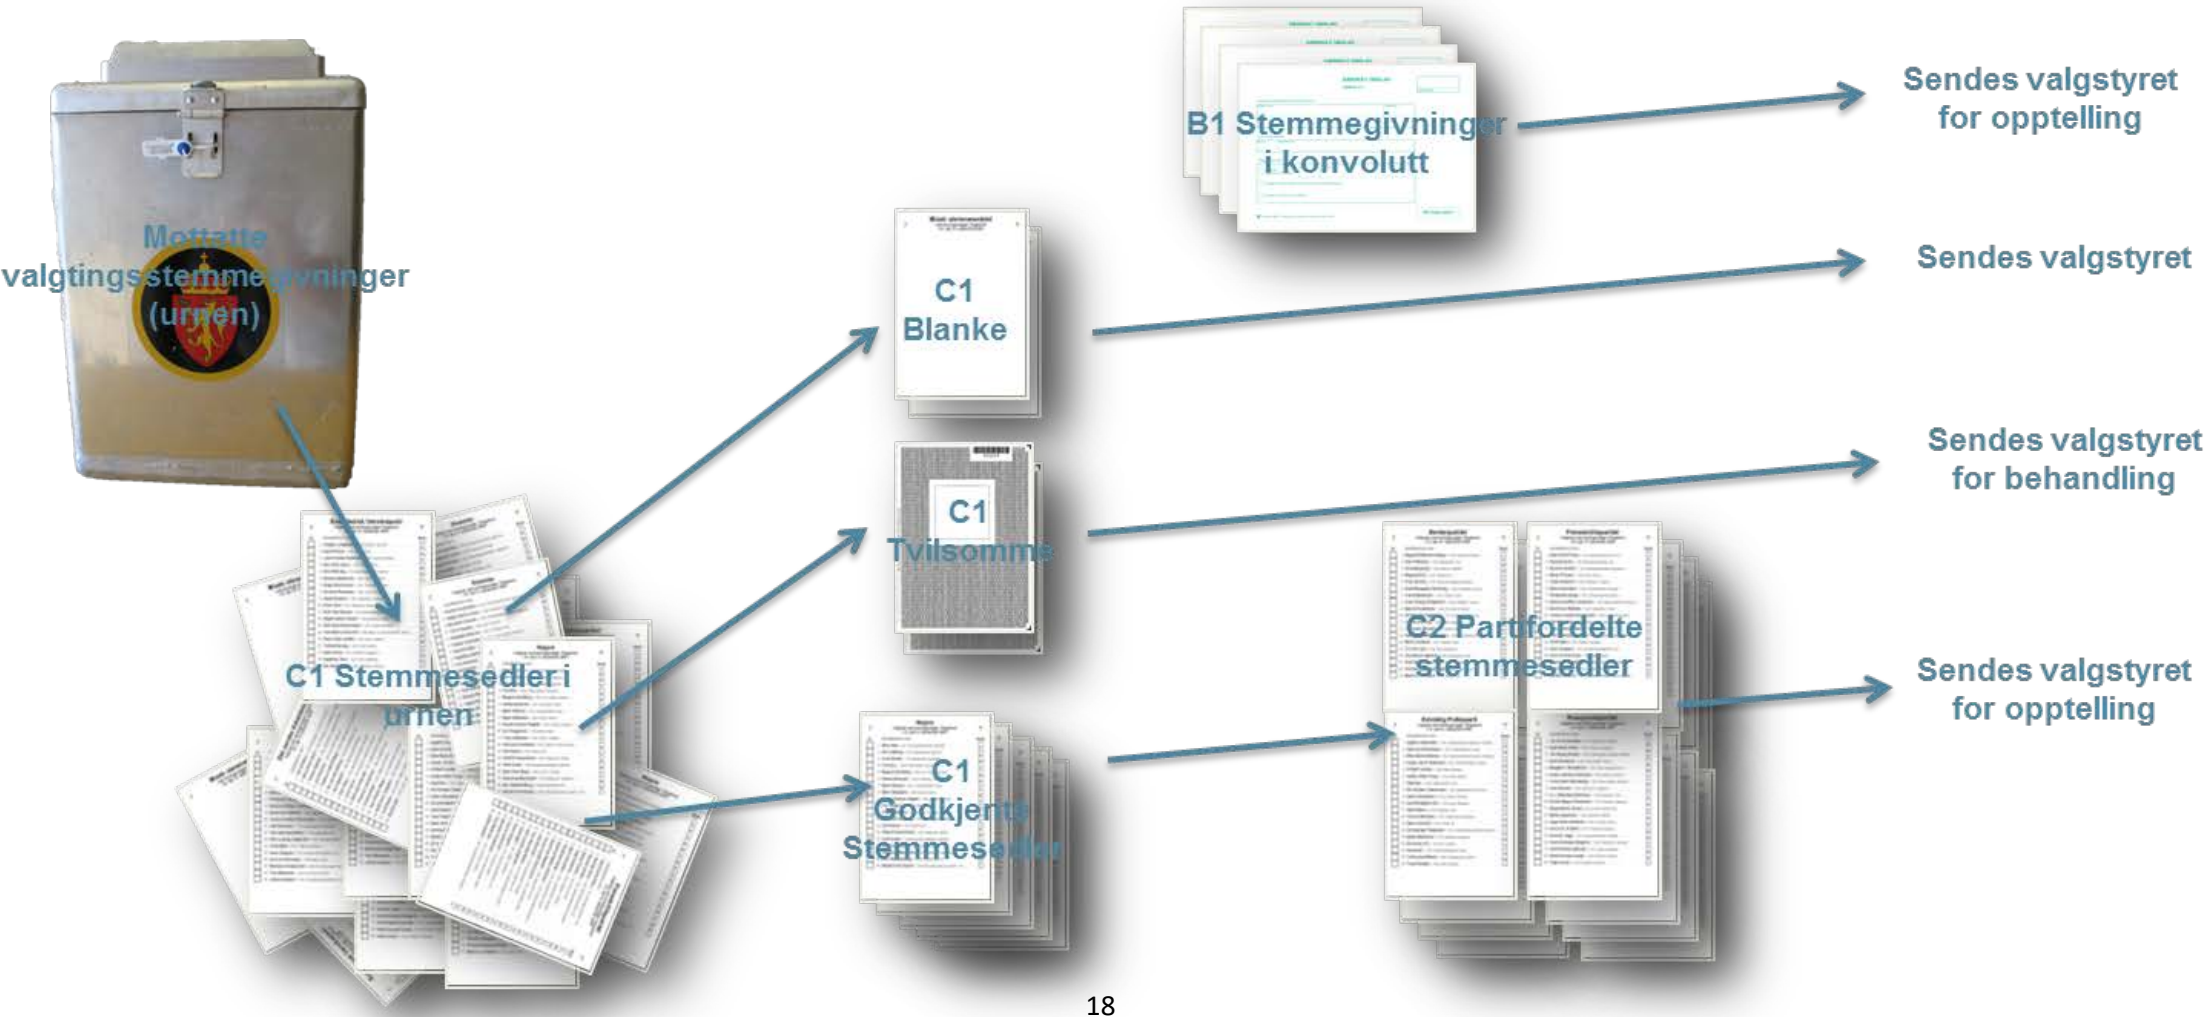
Mottatte valgtingsstemmegivninger (urnen)

B1 Stemmegivninger i konvolutt

Sendes valgstyret for opptelling

C1 Blanke

Sendes valgstyret

C1 Tvilsomme

Sendes valgstyret for behandling

C1 Stemmesedler i urnen

C2 Partifordelte stemmesedler

Sendes valgstyret for opptelling

C1 Godkjente Stemmesedler

18